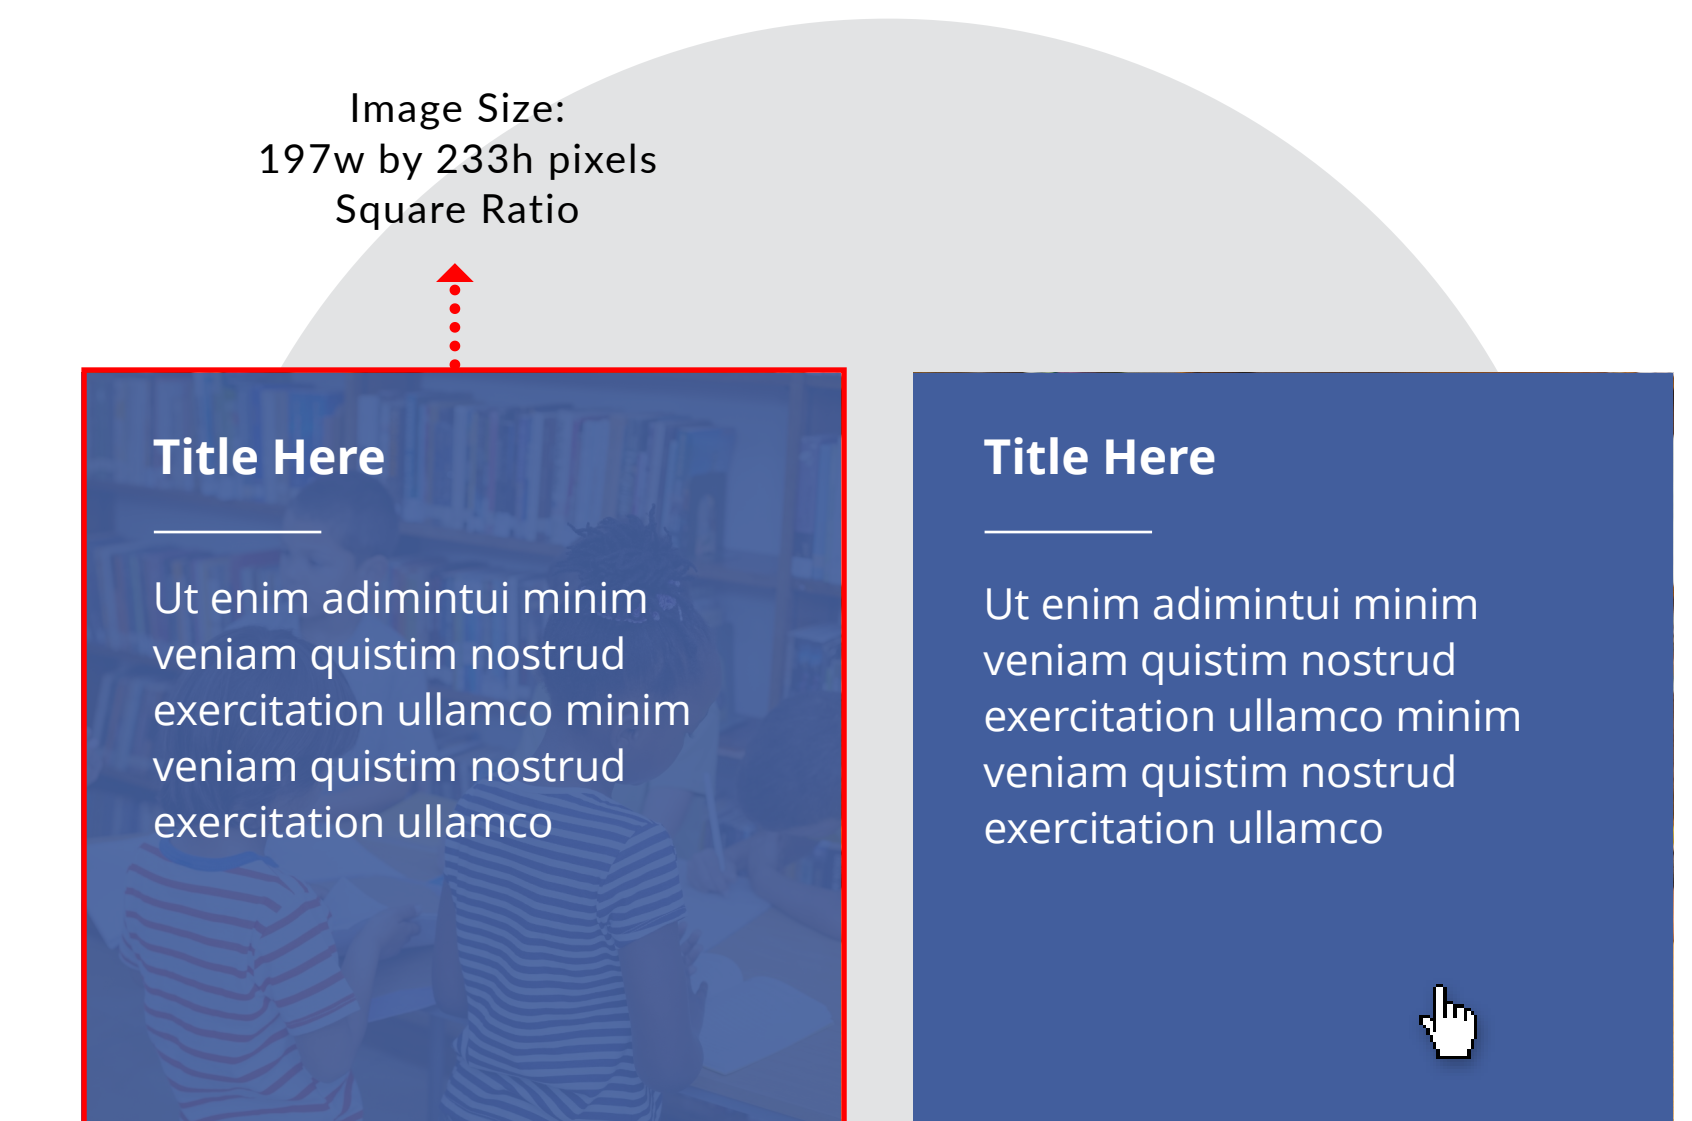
Image Size:
197w by 233h pixels
Square Ratio

Title Here

Ut enim adimintui minim veniam quistim nostrud exercitation ullamco minim veniam quistim nostrud exercitation ullamco

Title Here

Ut enim adimintui minim veniam quistim nostrud exercitation ullamco minim veniam quistim nostrud exercitation ullamco